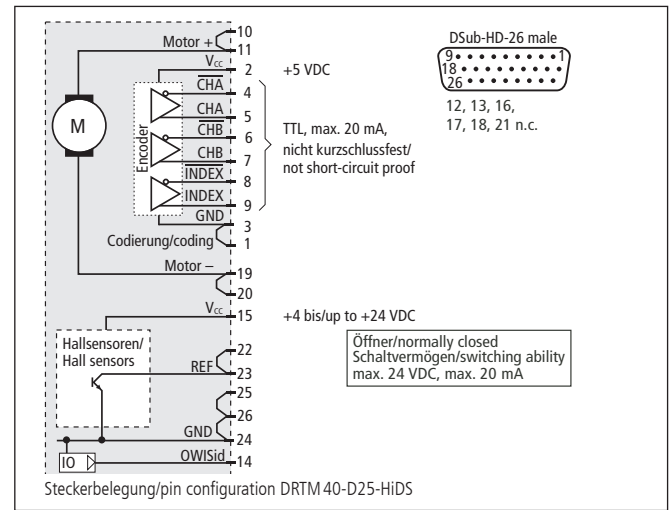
Motor +
10
11
$V_{CC}$
2
+5 VDC
DSub-HD-26 male
9
1
18
26
12, 13, 16,
17, 18, 21 n.c.
M
Encoder
$\overline{CHA}$
4
CHA
5
$\overline{CHB}$
6
CHB
7
$\overline{INDEX}$
8
INDEX
9
TTL, max. 20 mA,
nicht kurzschlussfest/
not short-circuit proof
GND
3
Codierung/coding
1
Motor –
19
20
$V_{CC}$
15
+4 bis/up to +24 VDC
Hallsensoren/
Hall sensors
REF
22
23
Öffner/normally closed
Schaltvermögen/switching ability
max. 24 VDC, max. 20 mA
25
26
GND
24
IO
OWISid
14
Steckerbelegung/pin configuration DRTM 40-D25-HiDS